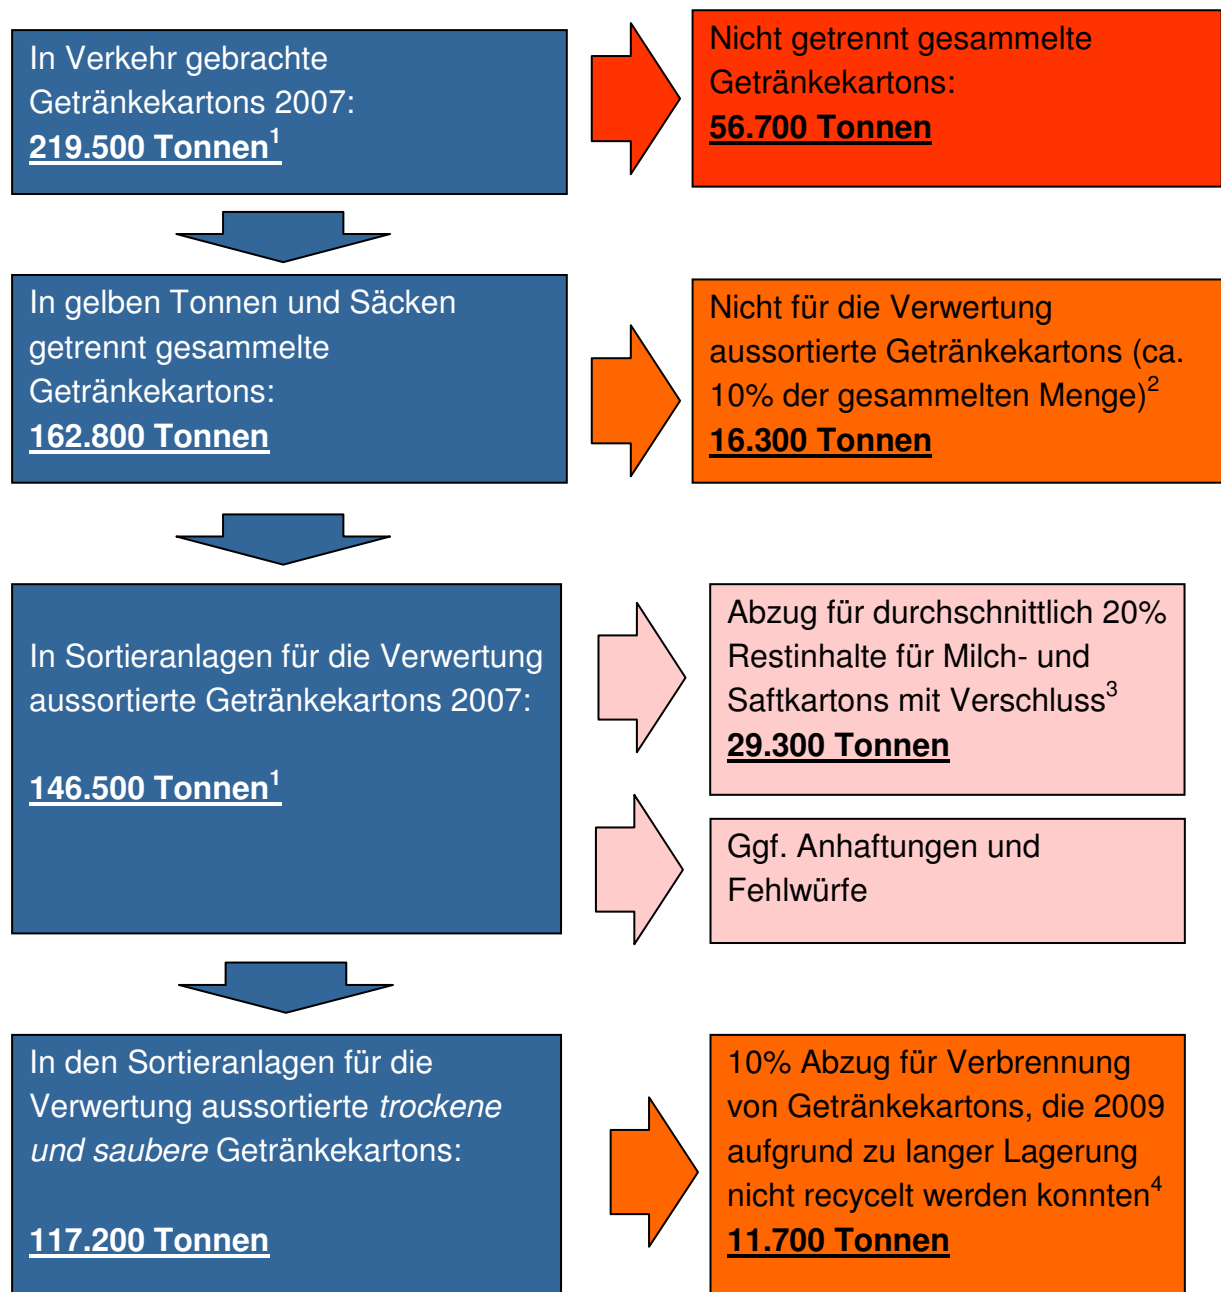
In Verkehr gebrachte Getränkekartons 2007:
219.500 Tonnen$^1$

Nicht getrennt gesammelte Getränkekartons:
56.700 Tonnen

In gelben Tonnen und Säcken getrennt gesammelte Getränkekartons:
162.800 Tonnen

Nicht für die Verwertung aussortierte Getränkekartons (ca. 10% der gesammelten Menge)$^2$
16.300 Tonnen

In Sortieranlagen für die Verwertung aussortierte Getränkekartons 2007:

146.500 Tonnen$^1$

Abzug für durchschnittlich 20% Restinhalte für Milch- und Saftkartons mit Verschluss$^3$
29.300 Tonnen

Ggf. Anhaftungen und Fehlwürfe

In den Sortieranlagen für die Verwertung aussortierte trockene und saubere Getränkekartons:

117.200 Tonnen

10% Abzug für Verbrennung von Getränkekartons, die 2009 aufgrund zu langer Lagerung nicht recycelt werden konnten$^4$
11.700 Tonnen